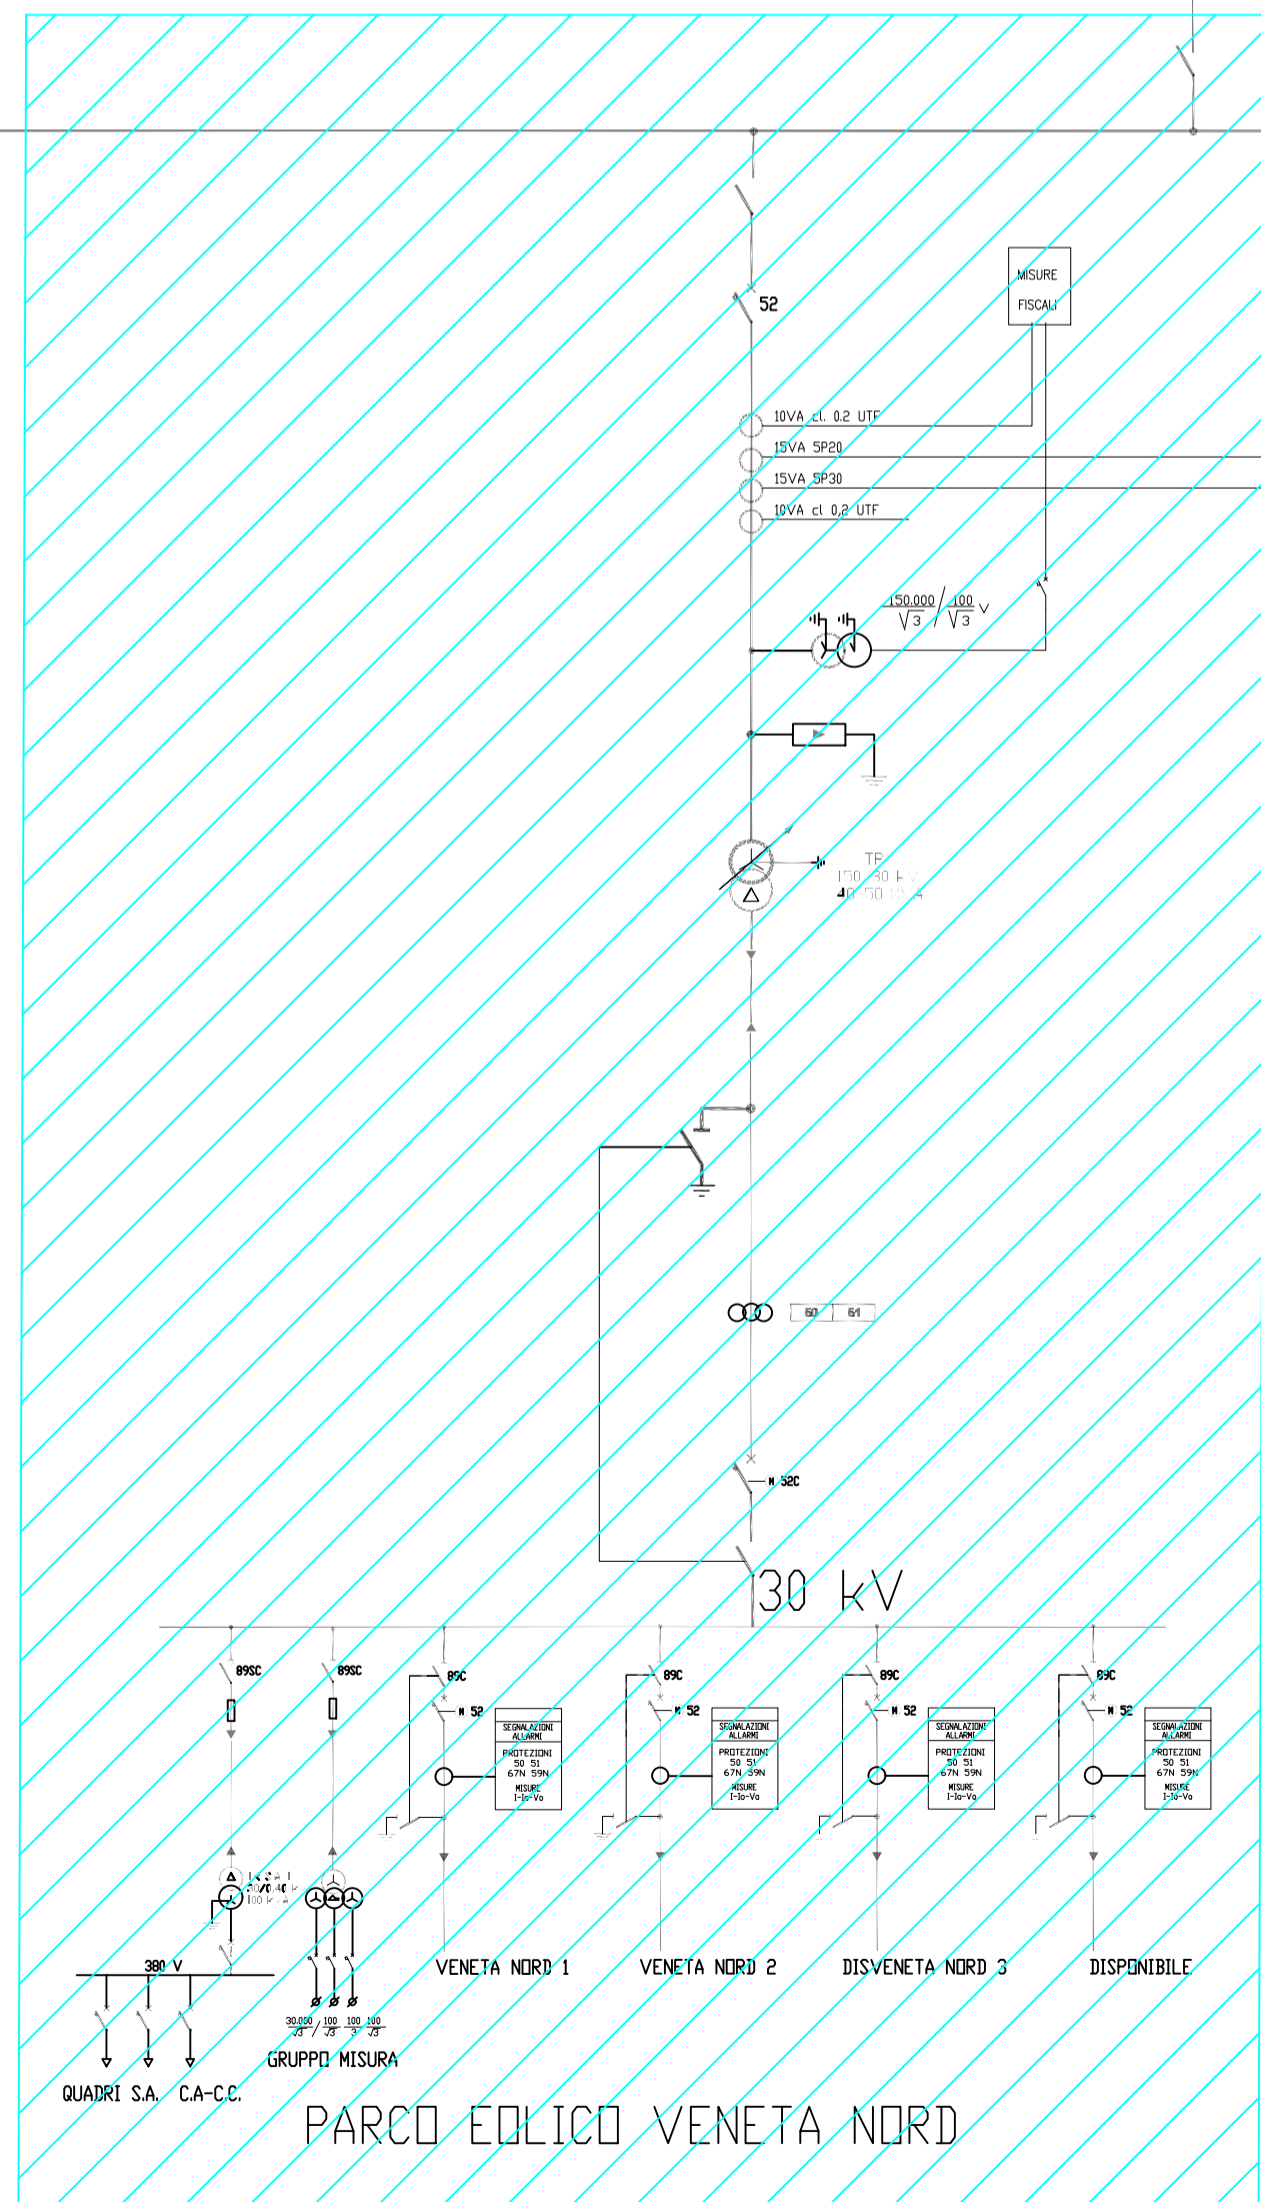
52

MISURE FISCALI

10VA cl. 0,2 UTF
15VA 5P20
15VA 5P30
10VA cl. 0,2 UTF

$\frac{150.000}{\sqrt{3}} / \frac{100}{\sqrt{3}}$ V

TR
150/30 kV
40-50 MVA

50 51

M 52C

30 kV

89SC
89SC
89C
M 52
SEGNALAZIONI ALLARMI
PROTEZIONI 50 51 67N 59N
MISURE I-Io-Vo
89C
M 52
SEGNALAZIONI ALLARMI
PROTEZIONI 50 51 67N 59N
MISURE I-Io-Vo
89C
M 52
SEGNALAZIONI ALLARMI
PROTEZIONI 50 51 67N 59N
MISURE I-Io-Vo
89C
M 52
SEGNALAZIONI ALLARMI
PROTEZIONI 50 51 67N 59N
MISURE I-Io-Vo

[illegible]
30/0,4 kV
100 kVA

380 V

$\frac{30.000}{\sqrt{3}} / \frac{100}{\sqrt{3}}$ $\frac{100}{3}$ $\frac{100}{\sqrt{3}}$

GRUPPO MISURA

QUADRI S.A. C.A-C.C.

VENETA NORD 1
VENETA NORD 2
DISVENETA NORD 3
DISPONIBILE

PARCO EOLICO VENETA NORD